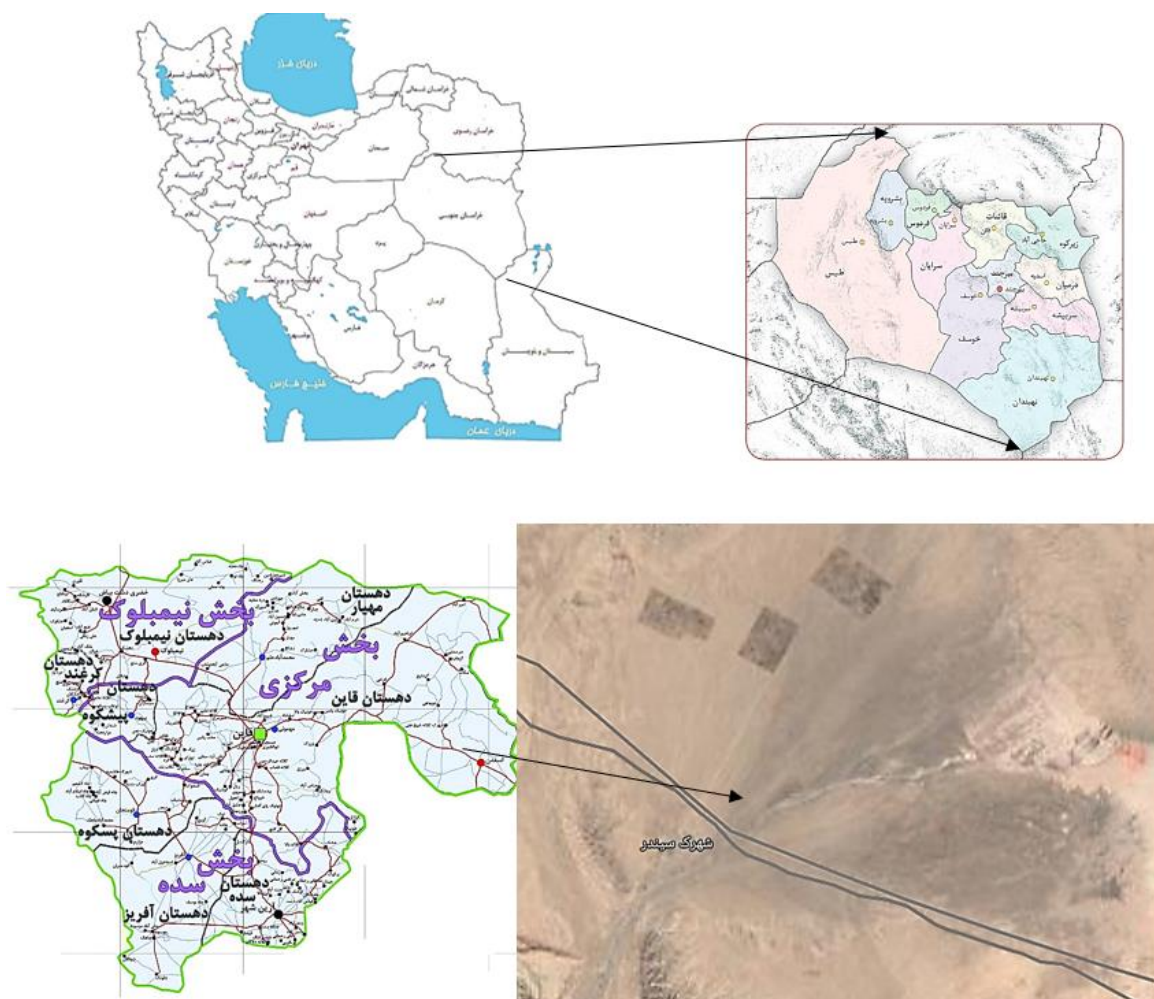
دریای خزر
آذربایجان شرقی
زنجان
قزوین
تهران
مازندران
گلستان
خراسان شمالی
خراسان رضوی
سمنان
کرمانشاه
همدان
مرکزی
قم
لرستان
ایلام
اصفهان
خوزستان
چهارمحال و بختیاری
کهگیلویه و بویراحمد
یزد
خراسان جنوبی
کرمان
فارس
هرمزگان
سیستان و بلوچستان
خلیج فارس
دریای عمان

بشرویه
فردوس
فردوس
سرایان
قائنات
قاین
زیرکوه
حاجی آباد
درمیان
اسدیه
بیرجند
سربیشه
طبس
طبس
خوسف
خوسف
نهبندان
نهبندان

دهستان مهیار
بخش نیمبلوک
دهستان نیمبلوک
بخش مرکزی
دهستان کرغند
دهستان پیشکوه
دهستان قاین
قاین
دهستان پسکوه
بخش سده
دهستان سده
دهستان آفریز

شهرک سپیدر